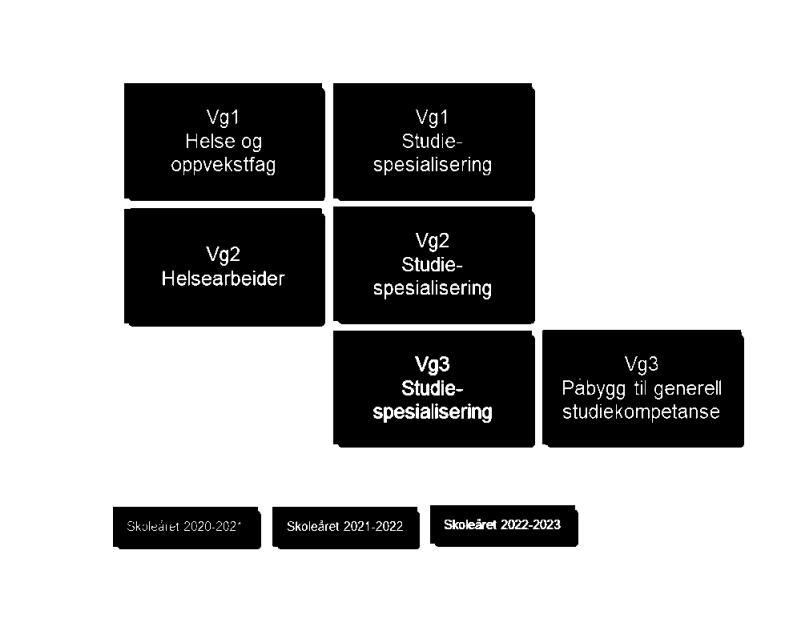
Vg1
Helse og oppvekstfag

Vg1
Studiespesialisering

Vg2
Helsearbeider

Vg2
Studiespesialisering

Vg3
Studiespesialisering

Vg3
Påbygg til generell studiekompetanse

Skoleåret 2020-2021

Skoleåret 2021-2022

Skoleåret 2022-2023